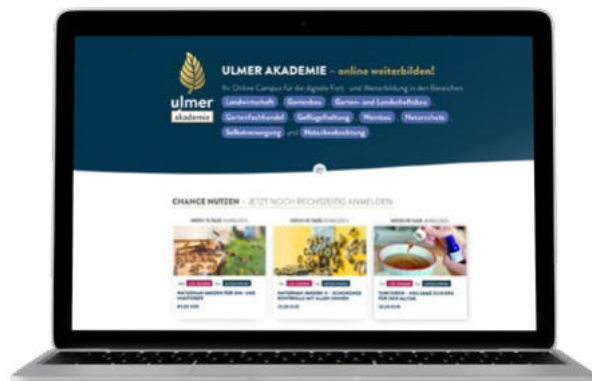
ulmer akademie

ULMER AKADEMIE – online weiterbilden!

Ihr Online Campus für die digitale Fort- und Weiterbildung in den Bereichen

Landwirtschaft Gartenbau Garten- und Landschaftsbau Gartenfachhandel Geflügelhaltung Weinbau Naturschutz Selbstversorgung und Naturbeobachtung

CHANCE NUTZEN – JETZT NOCH RECHTZEITIG ANMELDEN

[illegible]

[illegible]

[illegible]